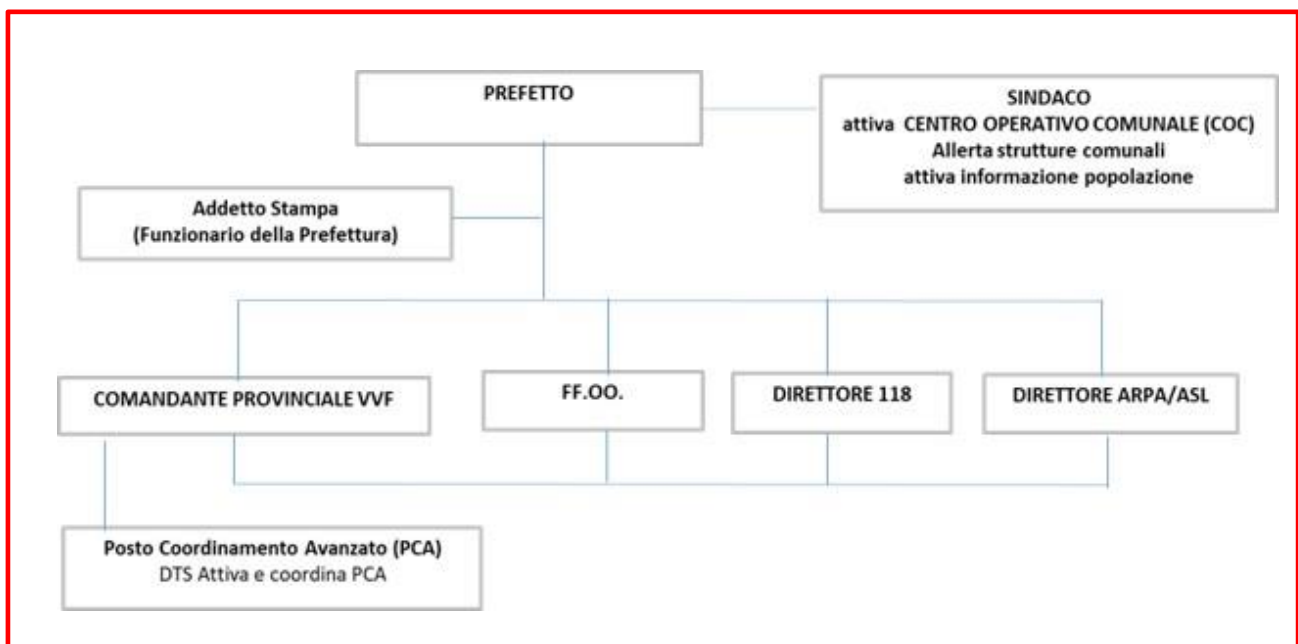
PREFETTO

SINDACO
attiva CENTRO OPERATIVO COMUNALE (COC)
Allerta strutture comunali
attiva informazione popolazione

Addetto Stampa
(Funzionario della Prefettura)

COMANDANTE PROVINCIALE VVF

FF.OO.

DIRETTORE 118

DIRETTORE ARPA/ASL

Posto Coordinamento Avanzato (PCA)
DTS Attiva e coordina PCA